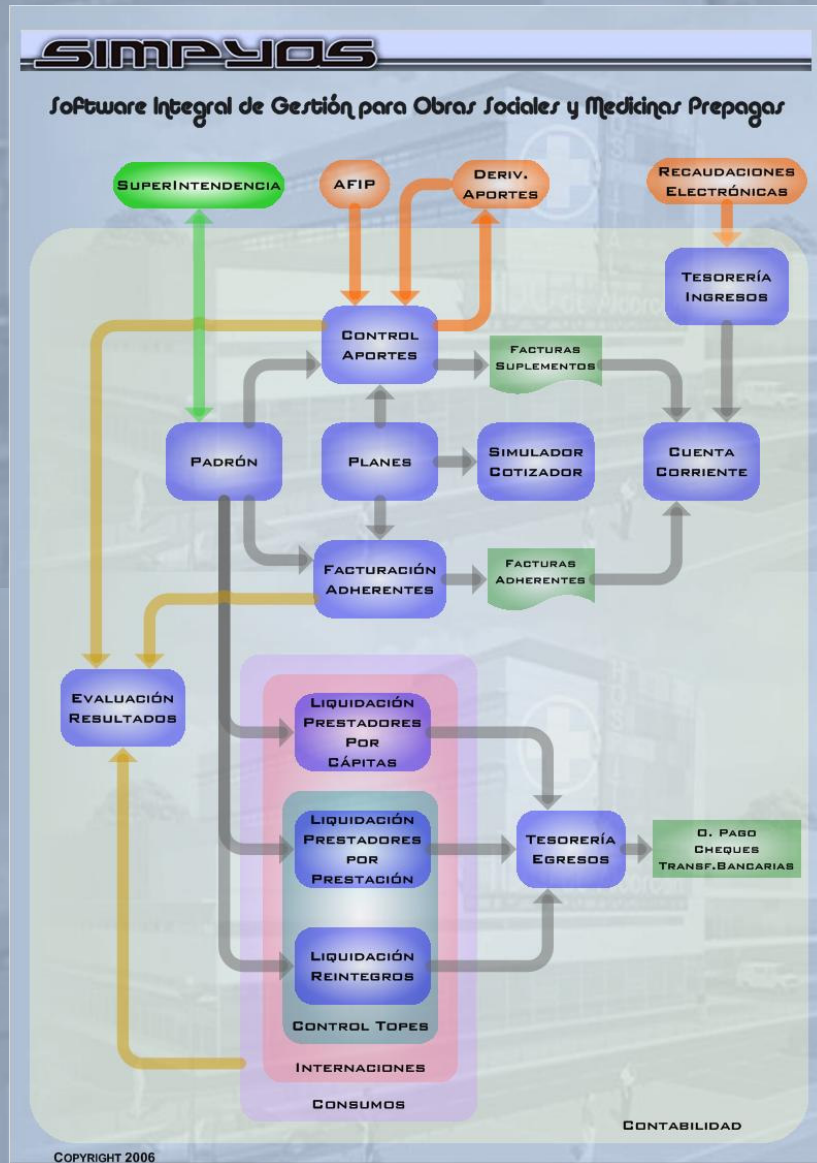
SIMPYOS

Software Integral de Gestión para Obras Sociales y Medicinas Prepagas

SuperIntendencia

AFIP

Deriv. Aportes

Recaudaciones Electrónicas

Tesorería Ingresos

Control Aportes

Facturas Suplementos

Padrón

Planes

Simulador Cotizador

Cuenta Corriente

Facturación Adherentes

Facturas Adherentes

Evaluación Resultados

Liquidación Prestadores Por Cápitas

Liquidación Prestadores por Prestación

Tesorería Egresos

O. Pago Cheques Transf.Bancarias

Liquidación Reintegros

Control Topes

Internaciones

Consumos

Contabilidad

COPYRIGHT 2006